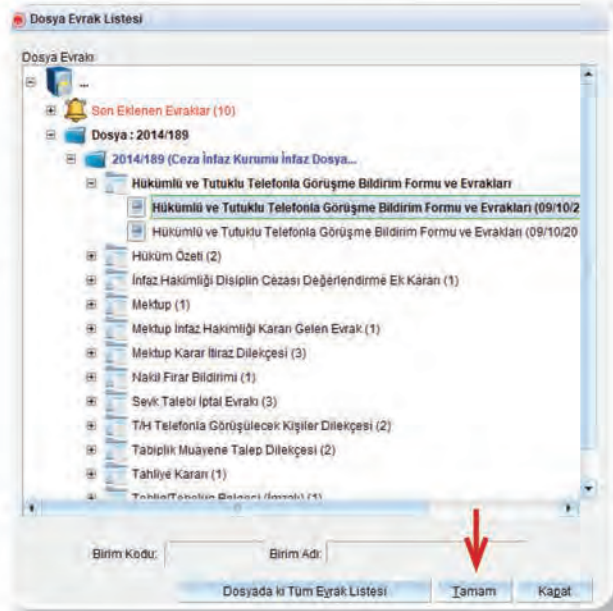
Dosya Evrak Listesi

Dosya Evrakı

...

Son Eklenen Evraklar (10)

Dosya : 2014/189

2014/189 (Ceza İnfaz Kurumu İnfaz Dosya...

Hükümlü ve Tutuklu Telefonla Görüşme Bildirim Formu ve Evrakları

Hükümlü ve Tutuklu Telefonla Görüşme Bildirim Formu ve Evrakları (09/10/2

Hükümlü ve Tutuklu Telefonla Görüşme Bildirim Formu ve Evrakları (09/10/20

Hüküm Özeti (2)

İnfaz Hakimliği Disiplin Cezası Değerlendirme Ek Kararı (1)

Mektup (1)

Mektup İnfaz Hakimliği Kararı Gelen Evrak (1)

Mektup Karar İtiraz Dilekçesi (3)

Nakil Firar Bildirimi (1)

Sevk Talebi İptal Evrakı (3)

T/H Telefonla Görüşülecek Kişiler Dilekçesi (2)

Tabiplik Muayene Talep Dilekçesi (2)

Tahliye Kararı (1)

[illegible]

Birim Kodu:

Birim Adı:

Dosyada ki Tüm Evrak Listesi

Tamam

Kapat